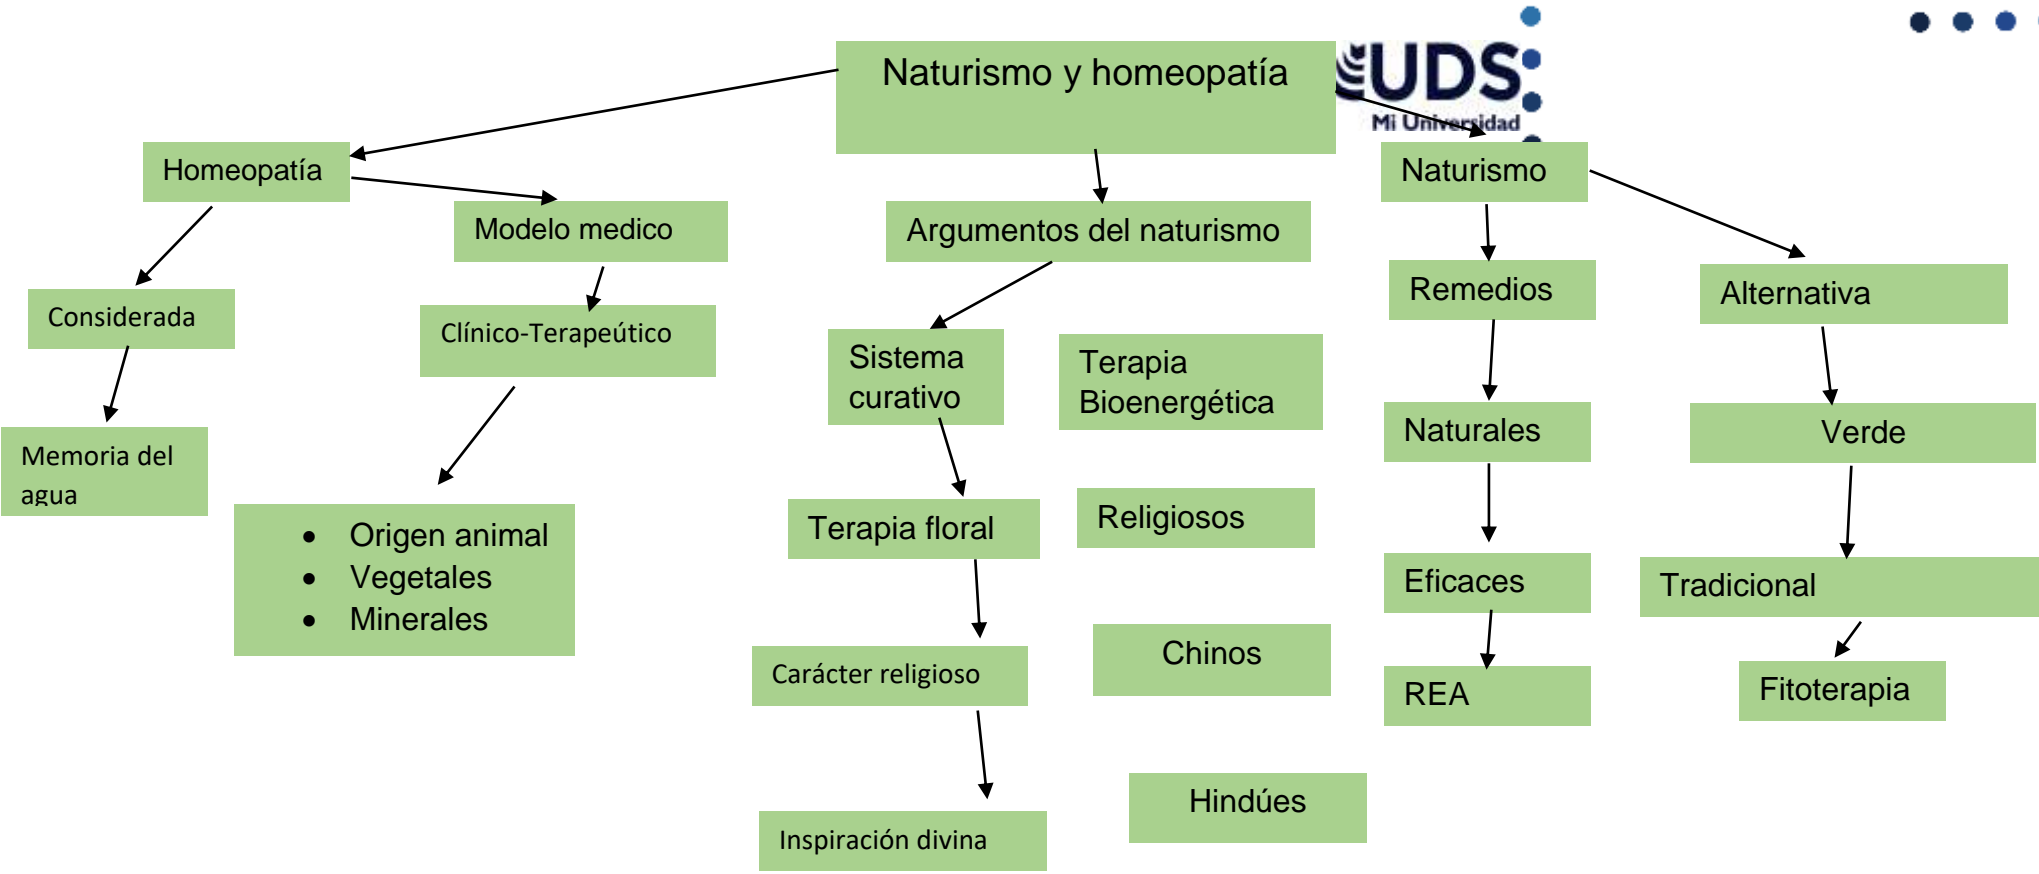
Naturismo y homeopatía

UDS
Mi Universidad

Homeopatía

Modelo medico

Considerada

Memoria del agua

Clínico-Terapeútico

- Origen animal
- Vegetales
- Minerales

Argumentos del naturismo

Sistema curativo

Terapia Bioenergética

Terapia floral

Religiosos

Carácter religioso

Chinos

Inspiración divina

Hindúes

Naturismo

Remedios

Naturales

Eficaces

REA

Alternativa

Verde

Tradicional

Fitoterapia